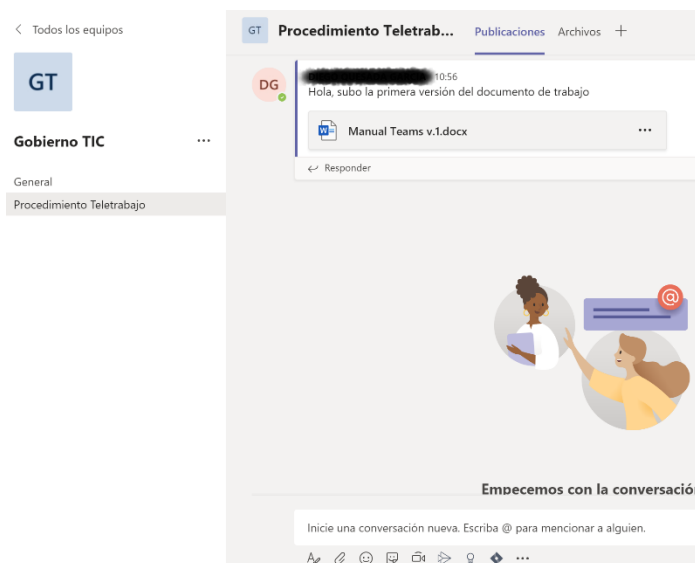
< Todos los equipos

GT

Gobierno TIC ...

General

Procedimiento Teletrabajo

GT Procedimiento Teletrab... Publicaciones Archivos +

DG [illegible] 10:56
Hola, subo la primera versión del documento de trabajo

Manual Teams v.1.docx ...

Responder

Empecemos con la conversació

Inicie una conversación nueva. Escriba @ para mencionar a alguien.